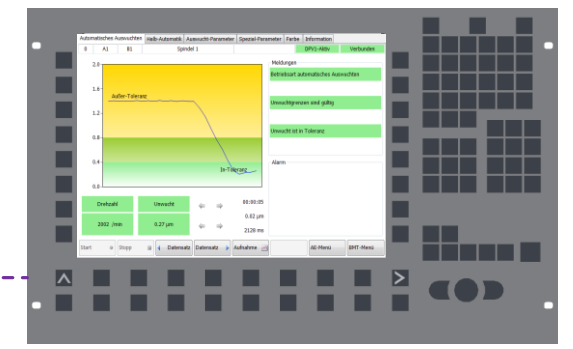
Automatisches Auswuchten | Halb-Automatik | Auswucht-Parameter | Spezial-Parameter | Farbe | Information

0 A1 B1 Spindel 1 DPV1-4kbv Verbunden

2.0
1.6
1.2
0.8
0.4
0.0

Außer-Toleranz

In-Toleranz

Meldungen

Betriebsart automatisches Auswuchten

Unwuchtgrenzen sind gültig

Unwucht ist in Toleranz

Alarm

Drehzahl
2002 /min

Unwucht
0.27 µm

00:00:05
0.02 µm
2128 ms

Start Stopp Datensatz Datensatz Aufnahme All-Menü BMT-Menü